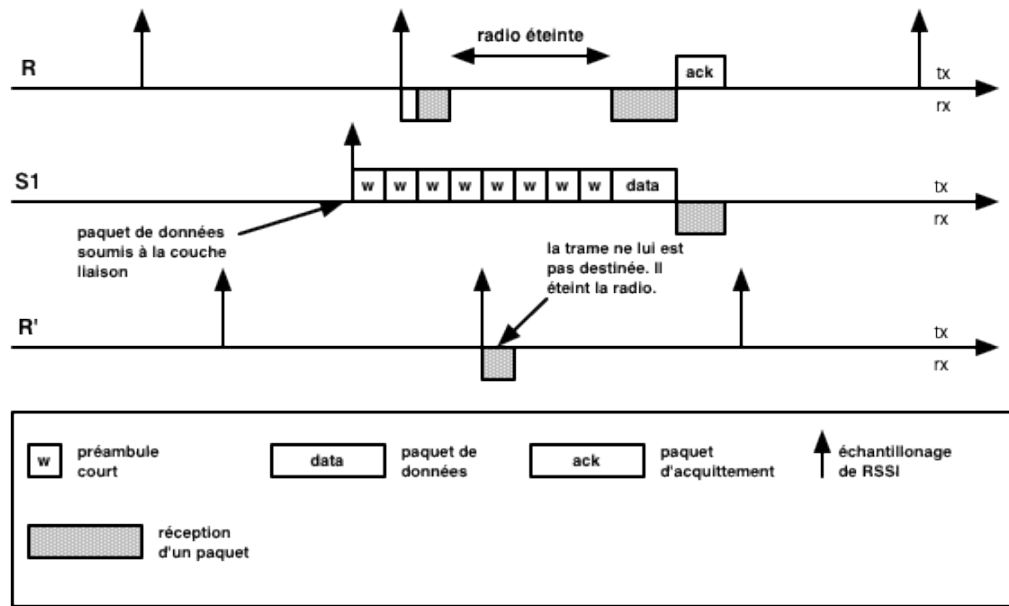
radio éteinte

R

ack

tx

rx

S1

w w w w w w w w data

tx

rx

paquet de données soumis à la couche liaison

la trame ne lui est pas destinée. Il éteint la radio.

R'

tx

rx

w préambule court

data paquet de données

ack paquet d'acquittement

échantillonage de RSSI

réception d'un paquet